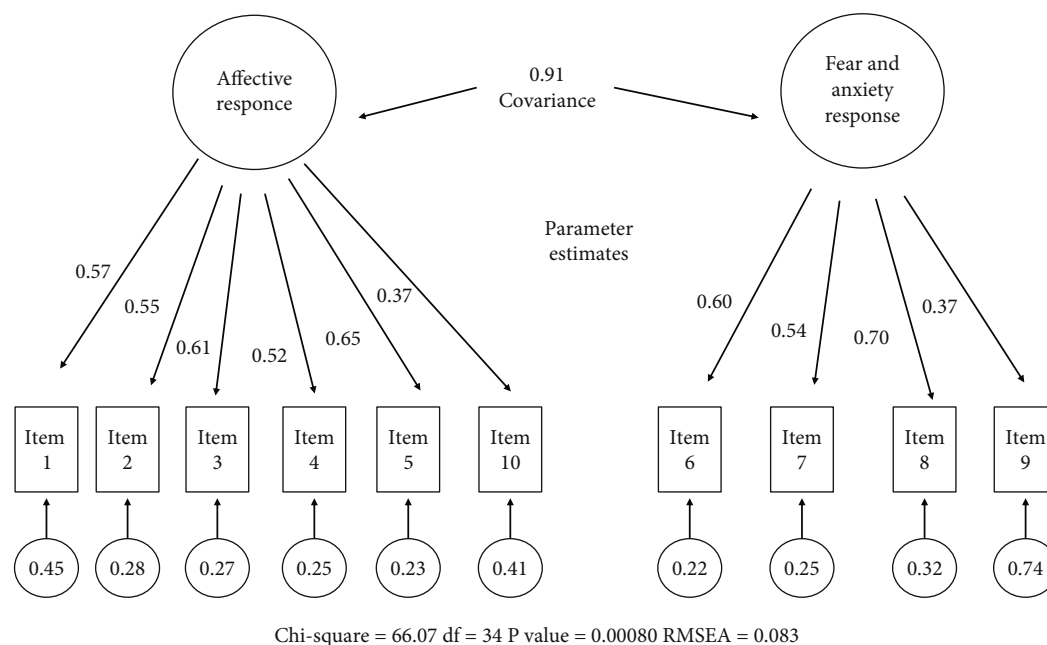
Affective responce

0.91
Covariance

Fear and anxiety response

Parameter estimates

0.57
0.55
0.61
0.52
0.65
0.37

0.60
0.54
0.70
0.37

Item 1
Item 2
Item 3
Item 4
Item 5
Item 10

Item 6
Item 7
Item 8
Item 9

0.45
0.28
0.27
0.25
0.23
0.41

0.22
0.25
0.32
0.74

Chi-square = 66.07 df = 34 P value = 0.00080 RMSEA = 0.083